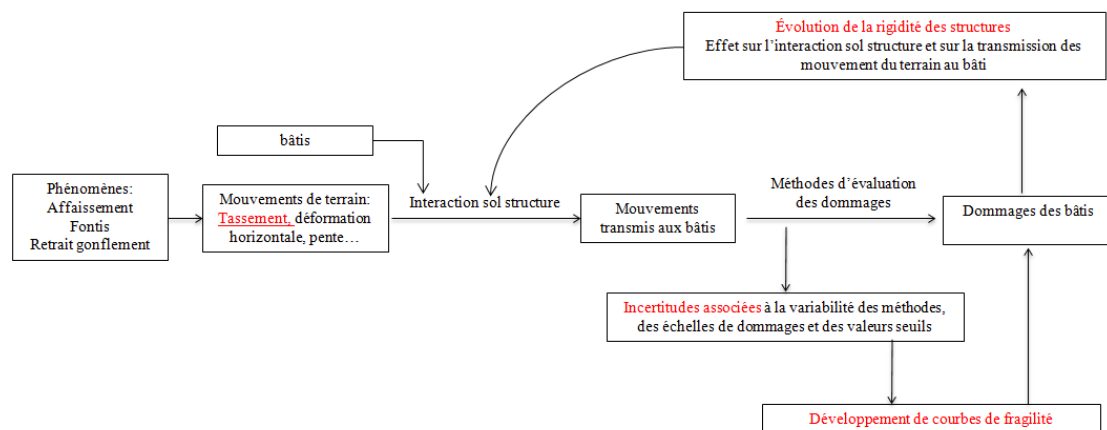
Évolution de la rigidité des structures
Effet sur l'interaction sol structure et sur la transmission des mouvement du terrain au bâti

bâtis

Phénomènes:
Affaissement
Fontis
Retrait gonflement

Mouvements de terrain:
Tassement, déformation horizontale, pente…

Interaction sol structure

Mouvements transmis aux bâtis

Méthodes d'évaluation des dommages

Dommages des bâtis

Incertitudes associées à la variabilité des méthodes, des échelles de dommages et des valeurs seuils

Développement de courbes de fragilité